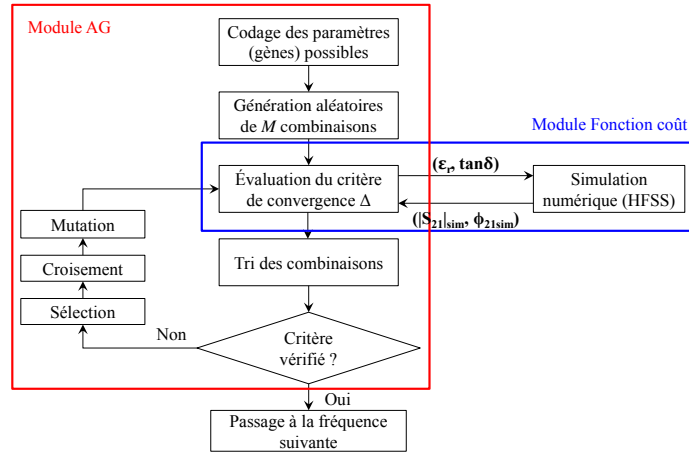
Module AG

Codage des paramètres (gènes) possibles

Génération aléatoires de $M$ combinaisons

Module Fonction coût

Évaluation du critère de convergence $\Delta$

$(\varepsilon_r, \tan\delta)$

Simulation numérique (HFSS)

$(|S_{21}|_{sim}, \phi_{21sim})$

Mutation

Croisement

Sélection

Tri des combinaisons

Non

Critère vérifié ?

Oui

Passage à la fréquence suivante